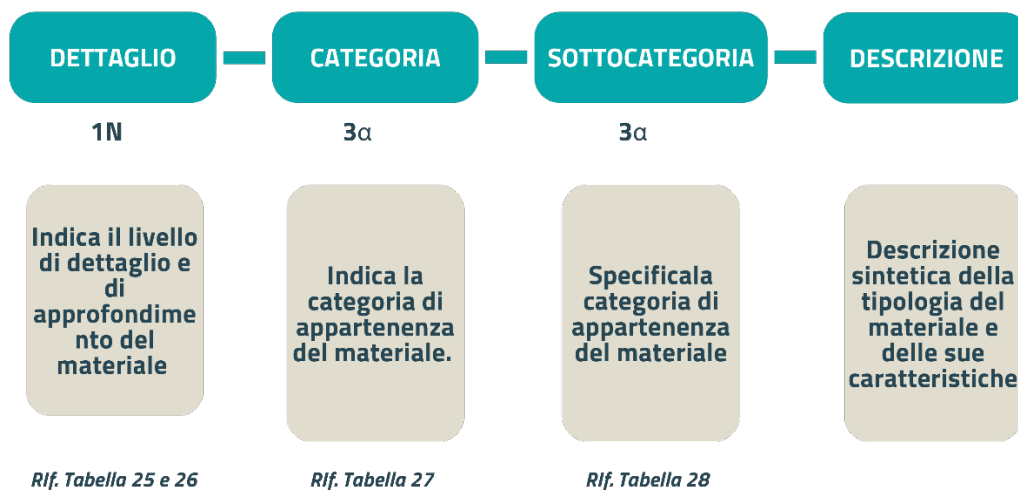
DETTAGLIO

CATEGORIA

SOTTOCATEGORIA

DESCRIZIONE

1N

3α

3α

Indica il livello di dettaglio e di approfondime nto del materiale

Indica la categoria di appartenenza del materiale.

Specificala categoria di appartenenza del materiale

Descrizione sintetica della tipologia del materiale e delle sue caratteristiche

Rlf. Tabella 25 e 26

Rlf. Tabella 27

Rlf. Tabella 28